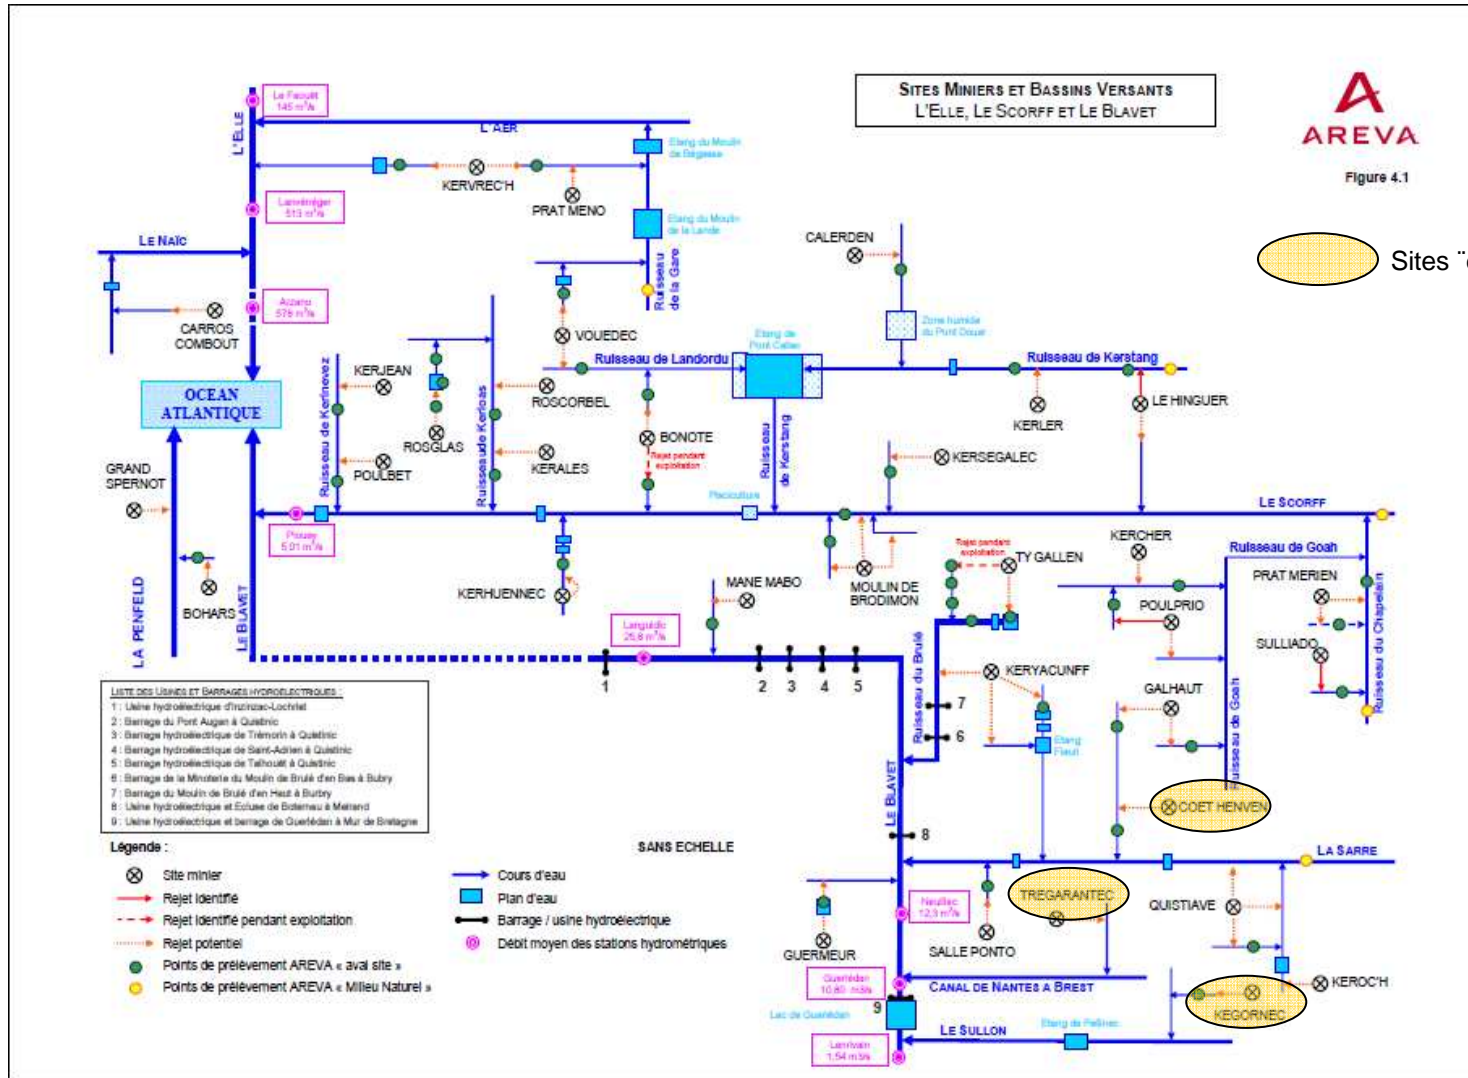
SITES MINIERS ET BASSINS VERSANTS
L'ELLE, LE SCORFF ET LE BLAVET

AREVA

Figure 4.1

Sites "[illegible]

L'ELLE
Le Faouët 145 m³/s
L'AER
Lanvénégen 513 m³/s
LE NAÏC
Arzano 578 m³/s
KERVREC'H
PRAT MENO
Etang du Moulin de Bégasse
Etang du Moulin de la Lande
Ruisseau de la Gare
CALERDEN
CARROS COMBOUT
VOUEDEC
Zone humide du Pont Douar
OCEAN ATLANTIQUE
Ruisseau de Kerlenevez
KERJEAN
Etang de Pont Calleck
Ruisseau de Landordu
Ruisseau de Kerstang
ROSCORBEL
LE HINGUER
KERLER
ROSGLAS
Ruisseau de Kerloas
BONOTE
Rejet pendant exploitation
Ruisseau de Kerstang
KERSEGALEC
KERALES
POULBET
GRAND SPERNOT
Pisciculture
LE SCORFF
Pont Scorff 501 m³/s
KERCHER
Rejet pendant exploitation
TY GALLEN
Ruisseau de Goah
MOULIN DE BRODIMON
MANE MABO
PRAT MERIEN
KERHUENNEC
POULPRIO
SULLIADO
BOHARS
LA PENFELD
LE BLAVET
Languidic 25,8 m³/s
Ruisseau du Chapelain
1 2 3 4 5
Ruisseau du Brulé
KERYACUNFF
7
GALHAUT
6
Etang Fleuri
Ruisseau de Goah
COET HENVEN
LE BLAVET
8
LA SARRE

LISTE DES USINES ET BARRAGES HYDROELECTRIQUES :
1 : Usine hydroélectrique d'Inzinzac-Lochrist
2 : Barrage du Pont Augan à Quistinic
3 : Barrage hydroélectrique de Trémorin à Quistinic
4 : Barrage hydroélectrique de Saint-Adrien à Quistinic
5 : Barrage hydroélectrique de Talhouët à Quistinic
6 : Barrage de la Minoterie du Moulin de Brulé d'en Bas à Bubry
7 : Barrage du Moulin de Brulé d'en Haut à Bubry
8 : Usine hydroélectrique et Ecluse de Botemeu à Melrand
9 : Usine hydroélectrique et barrage de Guerlédan à Mur de Bretagne

SANS ECHELLE

Légende :
Site minier
Rejet identifié
Rejet identifié pendant exploitation
Rejet potentiel
Points de prélèvement AREVA « aval site »
Points de prélèvement AREVA « Milieu Naturel »
Cours d'eau
Plan d'eau
Barrage / usine hydroélectrique
Débit moyen des stations hydrométriques

TREGARANTEC
QUISTIAVE
Neulliac 12,3 m³/s
GUERMEUR
SALLE PONTO
Guerlédan 10,60 m3/s
CANAL DE NANTES A BREST
KEROC'H
KEGORNEC
9
Lac de Guerlédan
Etang de Pellinec
LE SULLON
Lanrivain 1,54 m3/s